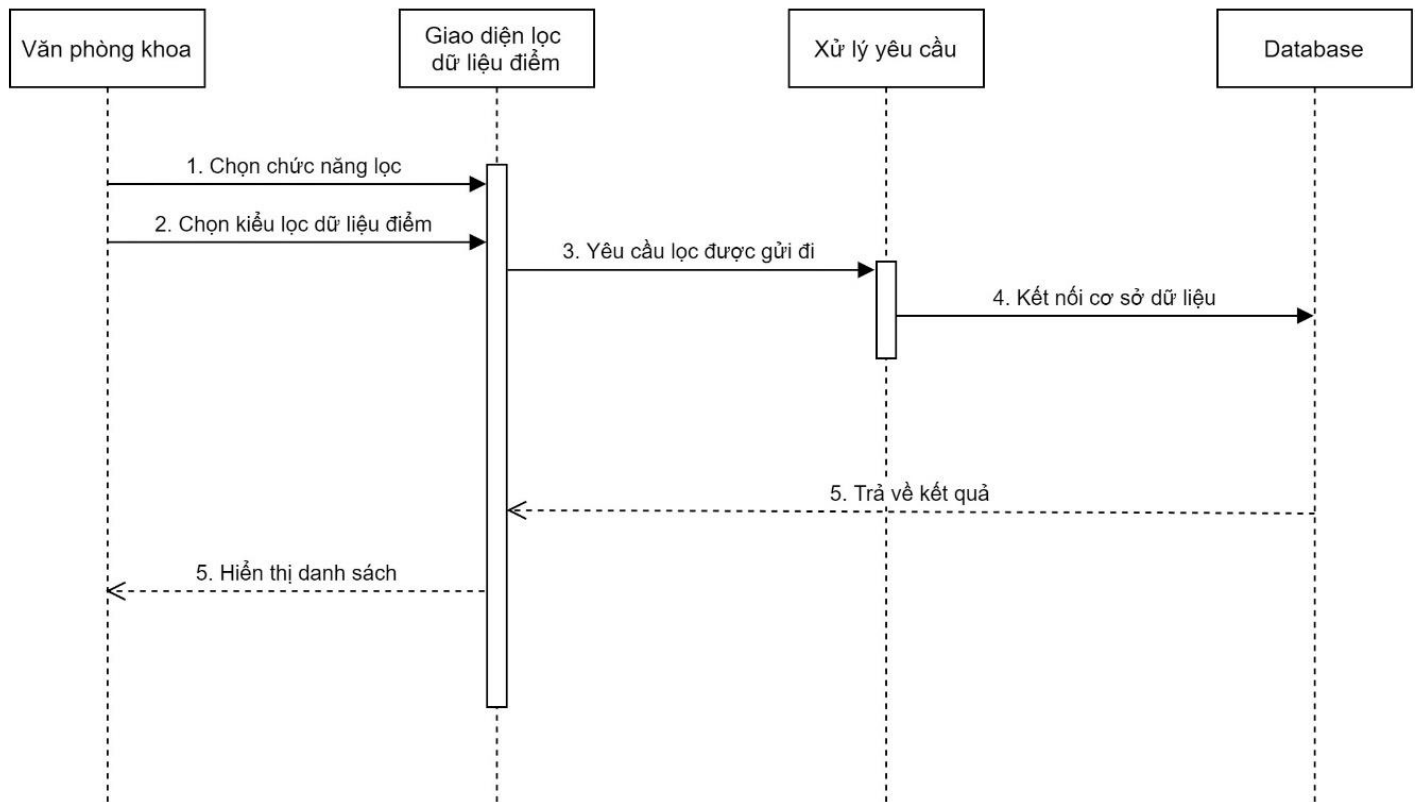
Văn phòng khoa

Giao diện lọc dữ liệu điểm

Xử lý yêu cầu

Database

1. Chọn chức năng lọc

2. Chọn kiểu lọc dữ liệu điểm

3. Yêu cầu lọc được gửi đi

4. Kết nối cơ sở dữ liệu

5. Trả về kết quả

5. Hiển thị danh sách